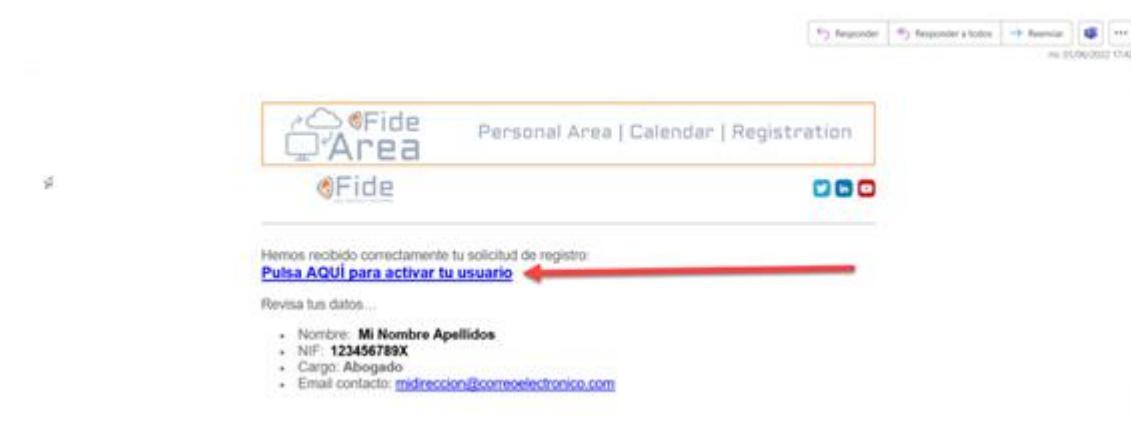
Responder | Responder a todos | Reenviar | ...

mi 01/06/2022 17:4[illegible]

Fide Area

Personal Area | Calendar | Registration

Fide

Hemos recibido correctamente tu solicitud de registro:
Pulsa AQUÍ para activar tu usuario

Revisa tus datos...

- Nombre: Mi Nombre Apellidos
- NIF: 123456789X
- Cargo: Abogado
- Email contacto: midireccion@correoelectronico.com